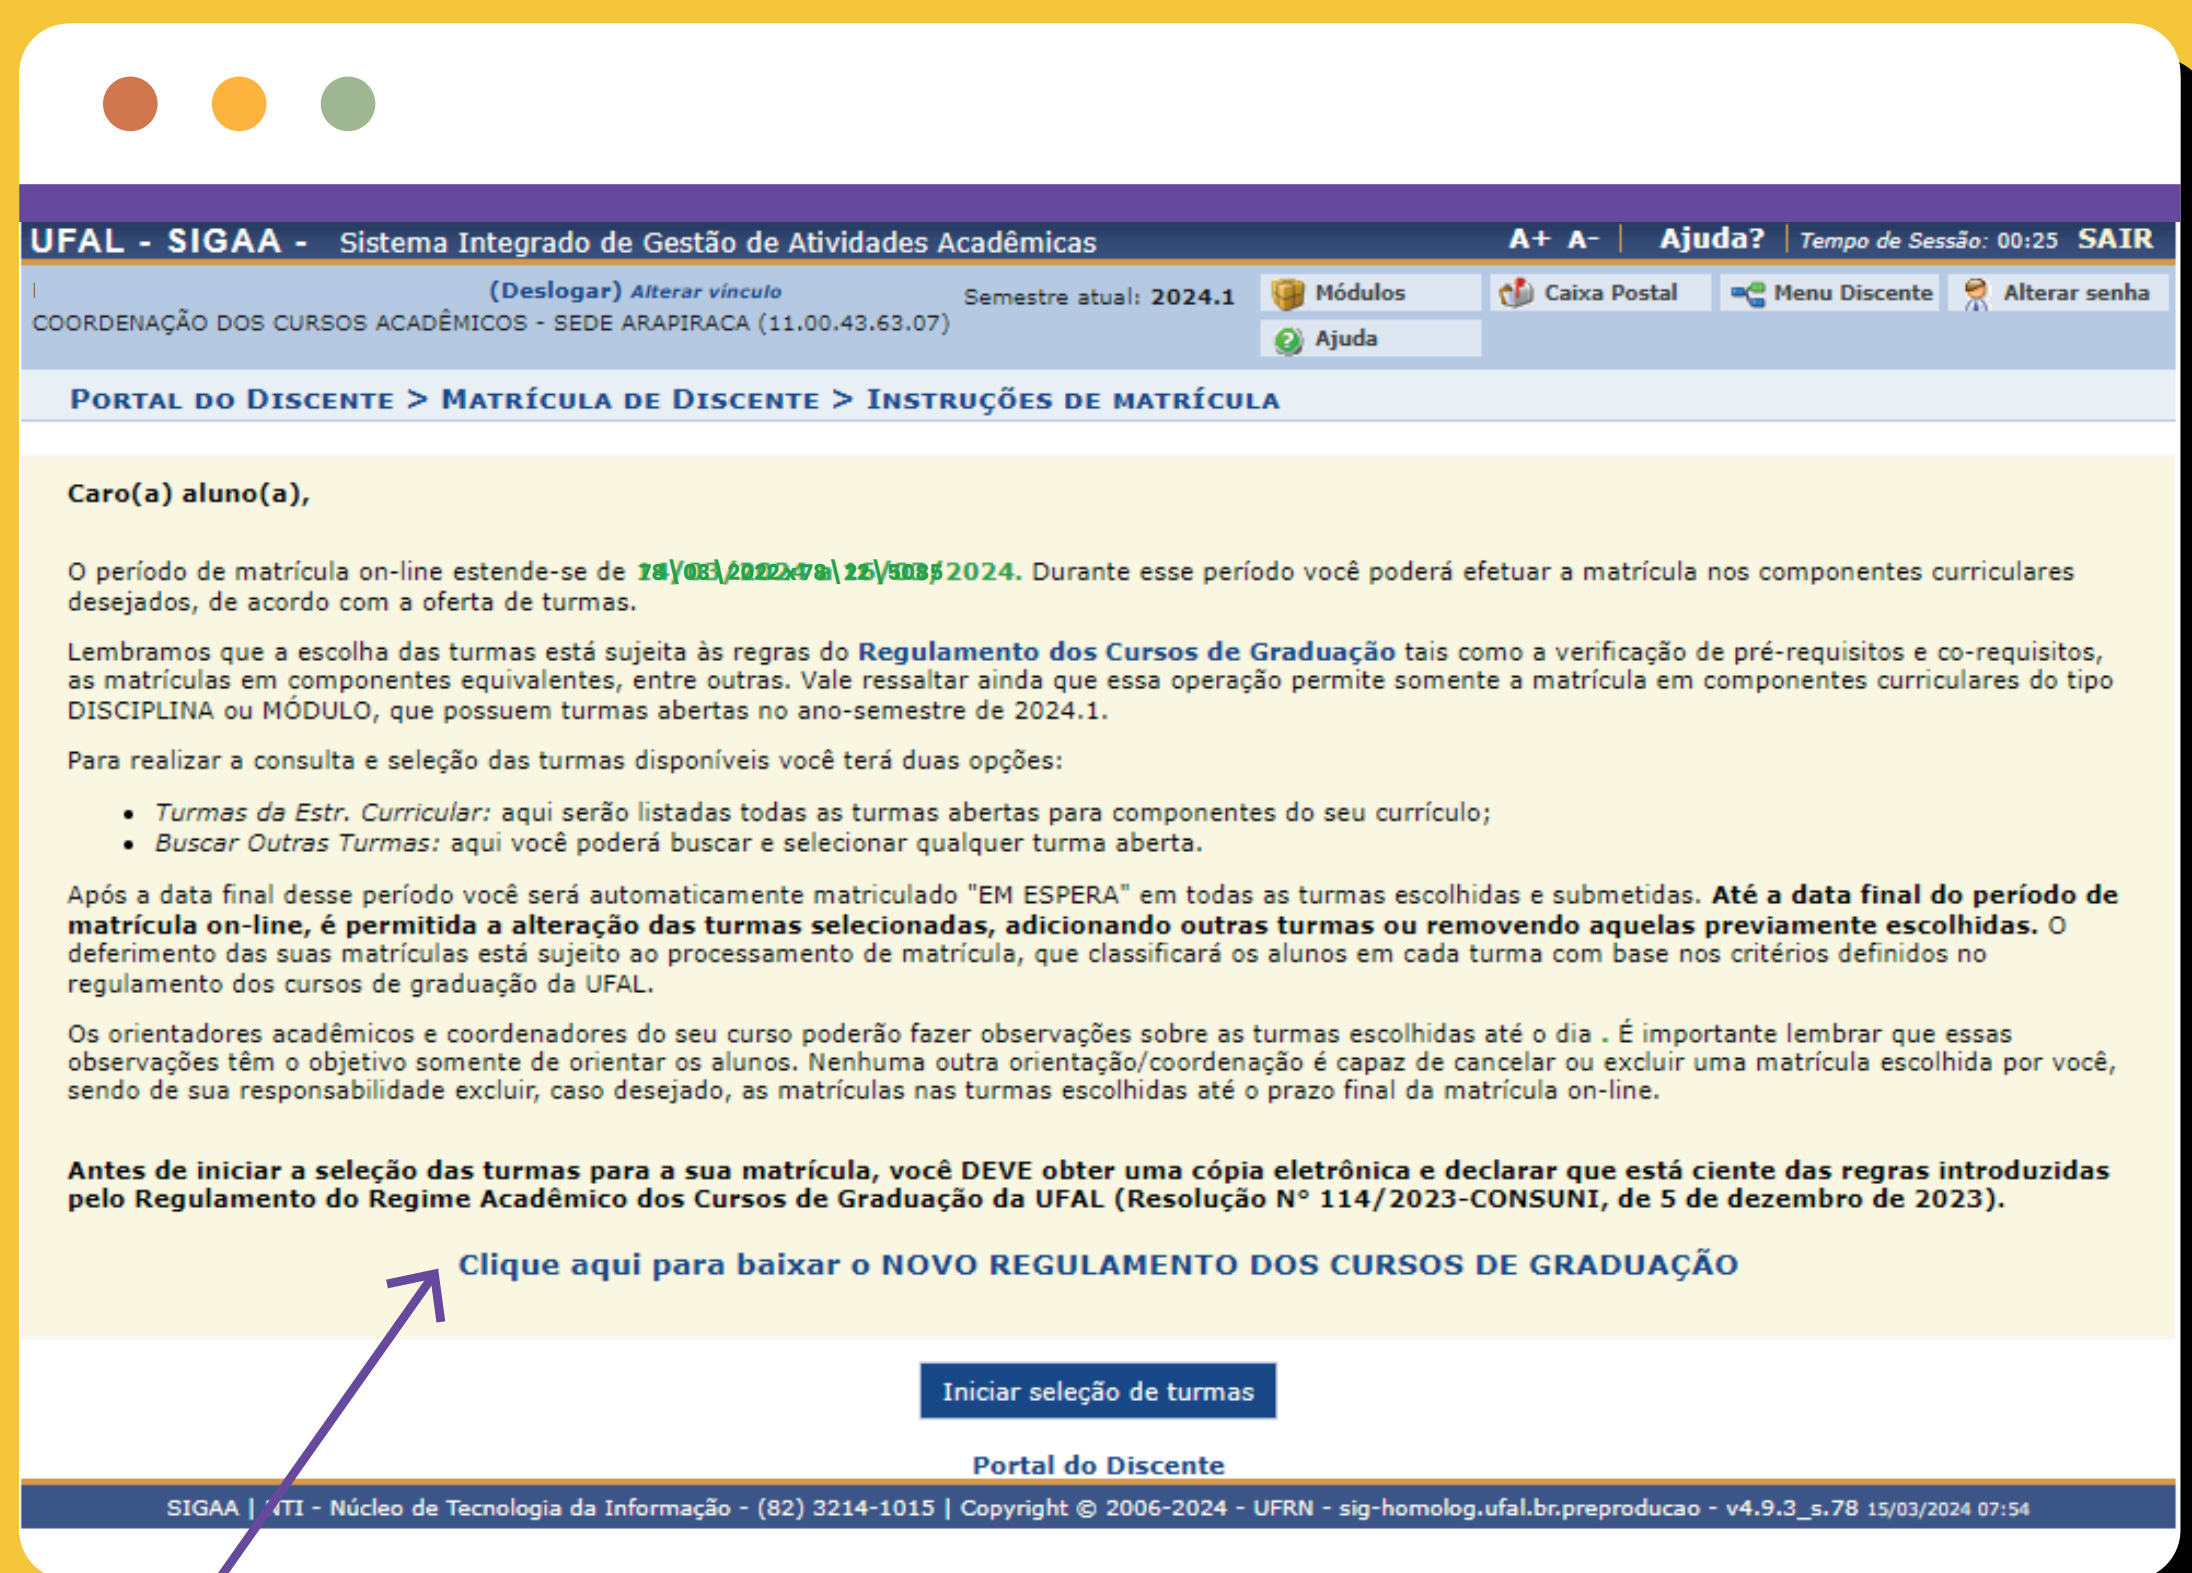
UFAL - SIGAA - Sistema Integrado de Gestão de Atividades Acadêmicas

A+ A- | Ajuda? | Tempo de Sessão: 00:25 SAIR

(Deslogar) Alterar vínculo

COORDENAÇÃO DOS CURSOS ACADÊMICOS - SEDE ARAPIRACA (11.00.43.63.07)

Semestre atual: 2024.1

Módulos | Caixa Postal | Menu Discente | Alterar senha | Ajuda

PORTAL DO DISCENTE > MATRÍCULA DE DISCENTE > INSTRUÇÕES DE MATRÍCULA

Caro(a) aluno(a),

O período de matrícula on-line estende-se de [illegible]2024. Durante esse período você poderá efetuar a matrícula nos componentes curriculares desejados, de acordo com a oferta de turmas.

Lembramos que a escolha das turmas está sujeita às regras do Regulamento dos Cursos de Graduação tais como a verificação de pré-requisitos e co-requisitos, as matrículas em componentes equivalentes, entre outras. Vale ressaltar ainda que essa operação permite somente a matrícula em componentes curriculares do tipo DISCIPLINA ou MÓDULO, que possuem turmas abertas no ano-semestre de 2024.1.

Para realizar a consulta e seleção das turmas disponíveis você terá duas opções:

- Turmas da Estr. Curricular: aqui serão listadas todas as turmas abertas para componentes do seu currículo;
- Buscar Outras Turmas: aqui você poderá buscar e selecionar qualquer turma aberta.

Após a data final desse período você será automaticamente matriculado "EM ESPERA" em todas as turmas escolhidas e submetidas. Até a data final do período de matrícula on-line, é permitida a alteração das turmas selecionadas, adicionando outras turmas ou removendo aquelas previamente escolhidas. O deferimento das suas matrículas está sujeito ao processamento de matrícula, que classificará os alunos em cada turma com base nos critérios definidos no regulamento dos cursos de graduação da UFAL.

Os orientadores acadêmicos e coordenadores do seu curso poderão fazer observações sobre as turmas escolhidas até o dia . É importante lembrar que essas observações têm o objetivo somente de orientar os alunos. Nenhuma outra orientação/coordenação é capaz de cancelar ou excluir uma matrícula escolhida por você, sendo de sua responsabilidade excluir, caso desejado, as matrículas nas turmas escolhidas até o prazo final da matrícula on-line.

Antes de iniciar a seleção das turmas para a sua matrícula, você DEVE obter uma cópia eletrônica e declarar que está ciente das regras introduzidas pelo Regulamento do Regime Acadêmico dos Cursos de Graduação da UFAL (Resolução N° 114/2023-CONSUNI, de 5 de dezembro de 2023).

Clique aqui para baixar o NOVO REGULAMENTO DOS CURSOS DE GRADUAÇÃO

Iniciar seleção de turmas

Portal do Discente

SIGAA | NTI - Núcleo de Tecnologia da Informação - (82) 3214-1015 | Copyright © 2006-2024 - UFRN - sig-homolog.ufal.br.preproducao - v4.9.3_s.78 15/03/2024 07:54